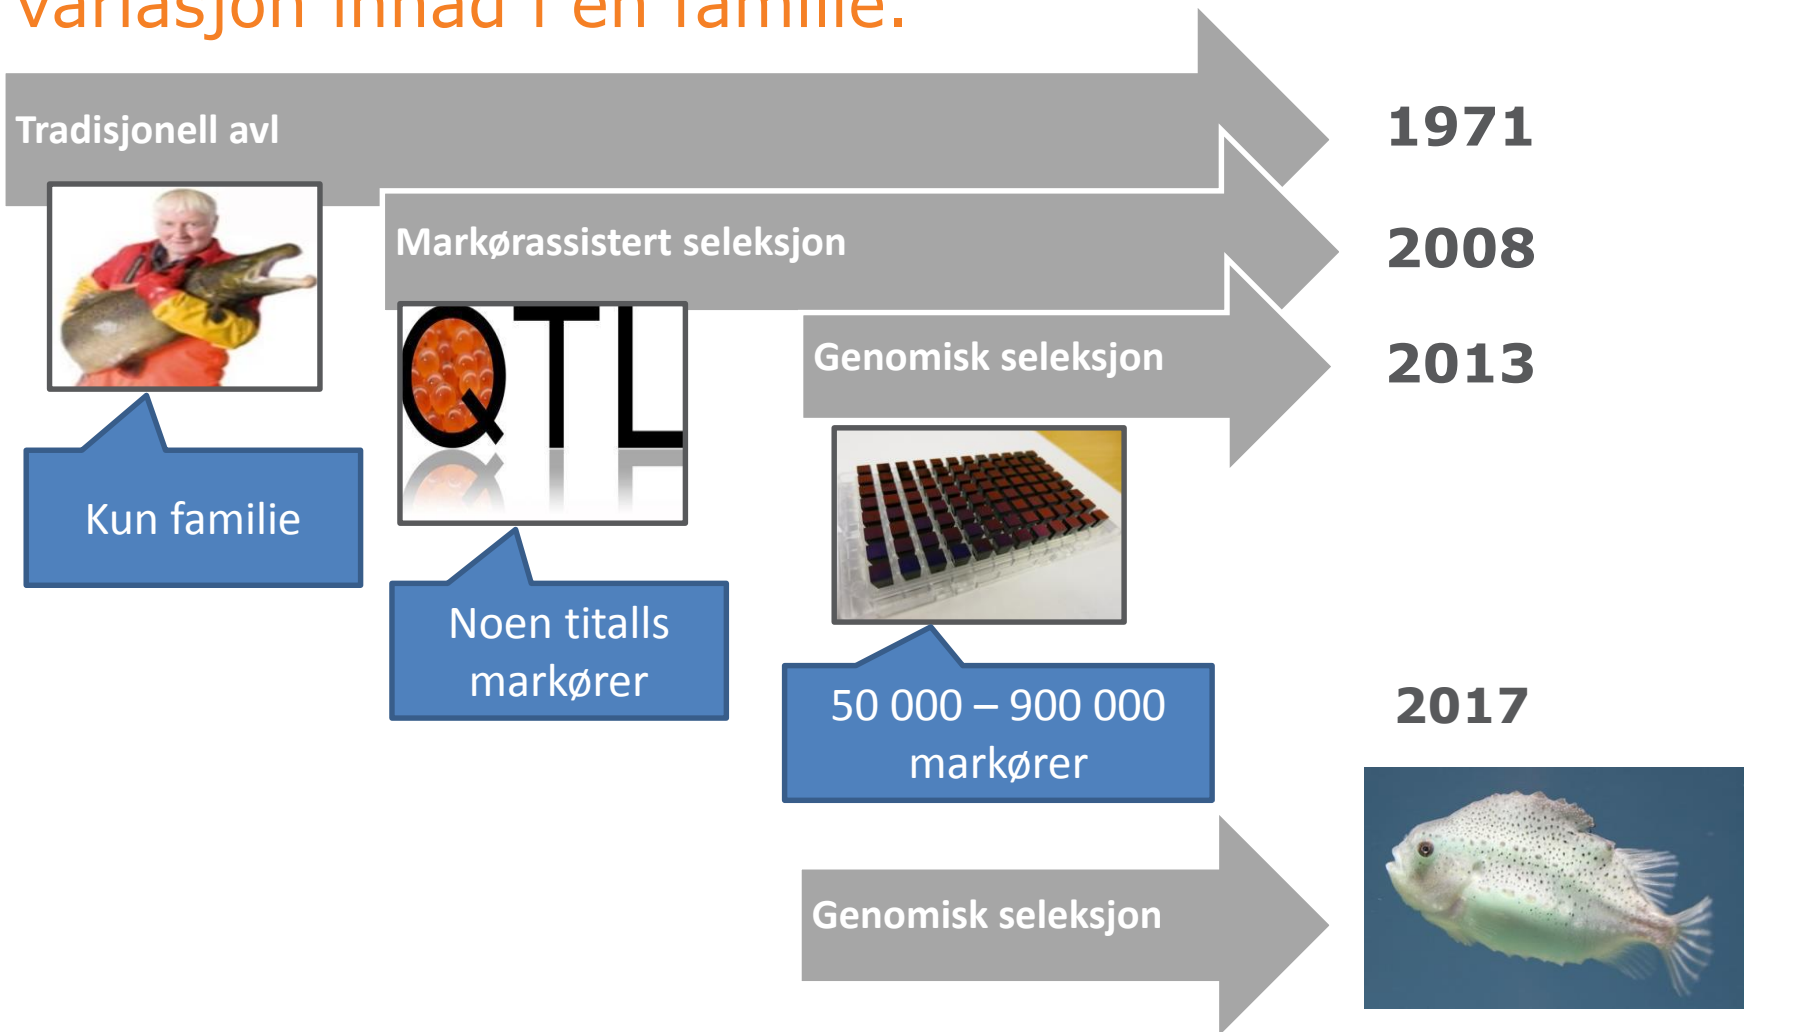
Variasjon innad i en familie.

Tradisjonell avl

1971

Markørassistert seleksjon

2008

Genomisk seleksjon

2013

QTL

Kun familie

Noen titalls markører

50 000 – 900 000 markører

2017

Genomisk seleksjon